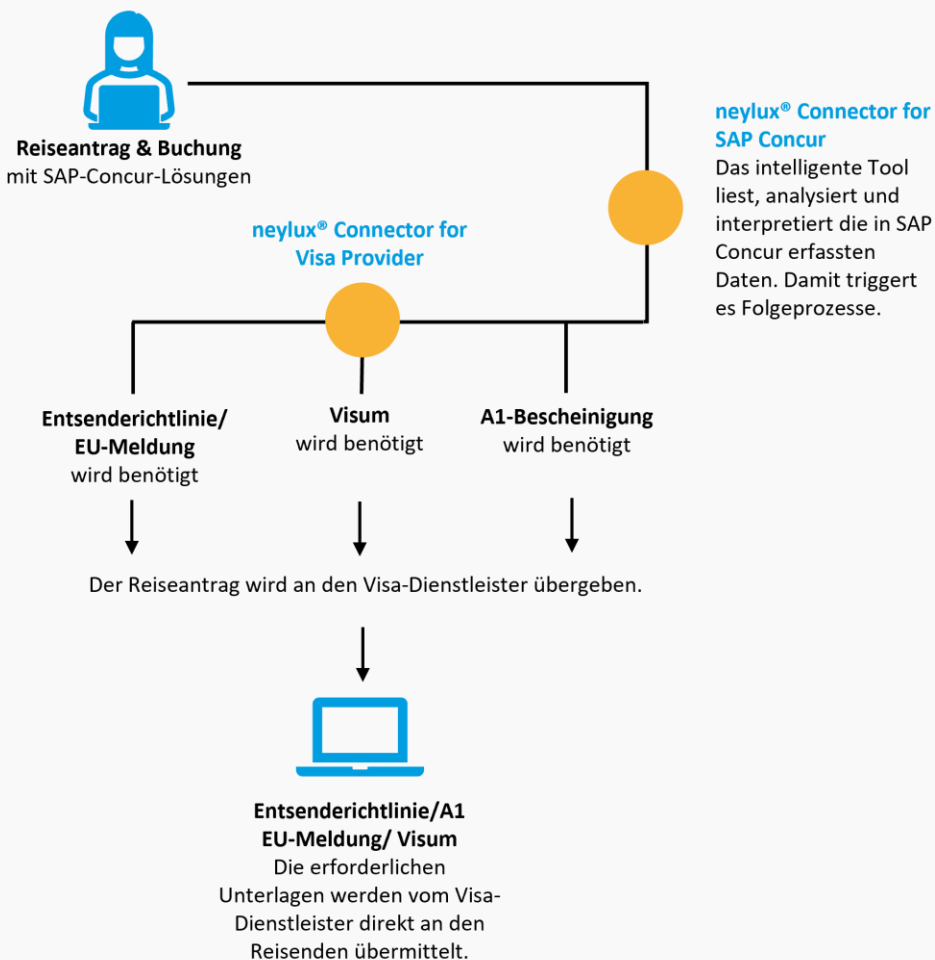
**Reiseantrag & Buchung**
mit SAP-Concur-Lösungen

**neylux® Connector for SAP Concur**
Das intelligente Tool liest, analysiert und interpretiert die in SAP Concur erfassten Daten. Damit triggert es Folgeprozesse.

**neylux® Connector for Visa Provider**

**Entsenderichtlinie/ EU-Meldung**
wird benötigt

**Visum**
wird benötigt

**A1-Bescheinigung**
wird benötigt

Der Reiseantrag wird an den Visa-Dienstleister übergeben.

**Entsenderichtlinie/A1 EU-Meldung/ Visum**
Die erforderlichen Unterlagen werden vom Visa-Dienstleister direkt an den Reisenden übermittelt.